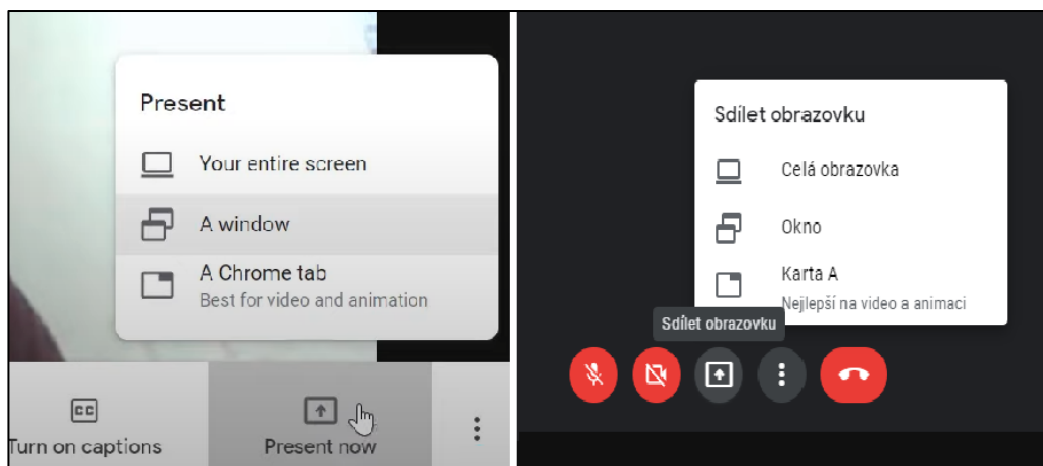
Present

Your entire screen

A window

A Chrome tab
Best for video and animation

CC
Turn on captions

Present now

Sdílet obrazovku

Celá obrazovka

Okno

Karta A
Nejlepší na video a animaci

Sdílet obrazovku